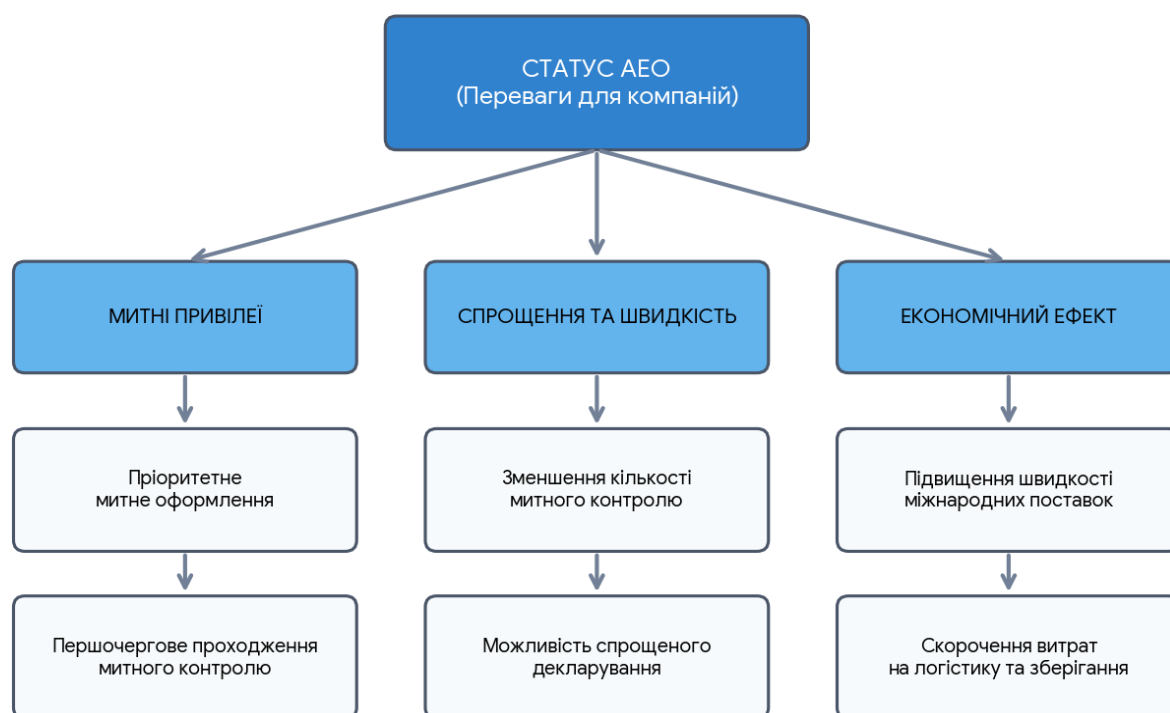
СТАТУС АЕО
(Переваги для компаній)

МИТНІ ПРИВІЛЕЇ

Пріоритетне митне оформлення

Першочергове проходження митного контролю

СПРОЩЕННЯ ТА ШВИДКІСТЬ

Зменшення кількості митного контролю

Можливість спрощеного декларування

ЕКОНОМІЧНИЙ ЕФЕКТ

Підвищення швидкості міжнародних поставок

Скорочення витрат на логістику та зберігання